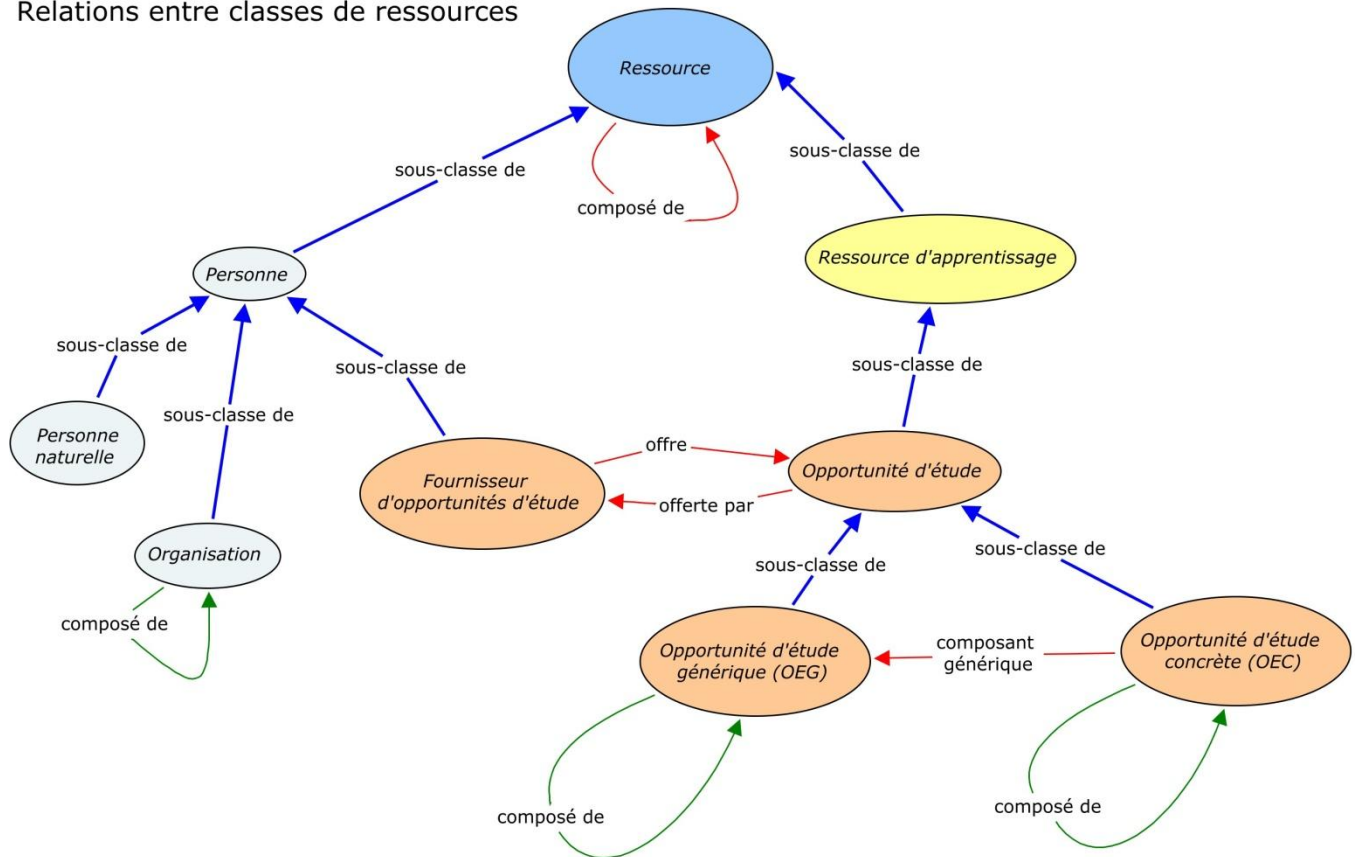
Relations entre classes de ressources

Ressource

sous-classe de

composé de

sous-classe de

Ressource d'apprentissage

Personne

sous-classe de

sous-classe de

sous-classe de

sous-classe de

Personne naturelle

Fournisseur d'opportunités d'étude

offre

offerte par

Opportunité d'étude

Organisation

sous-classe de

sous-classe de

composé de

composant générique

Opportunité d'étude générique (OEG)

Opportunité d'étude concrète (OEC)

composé de

composé de